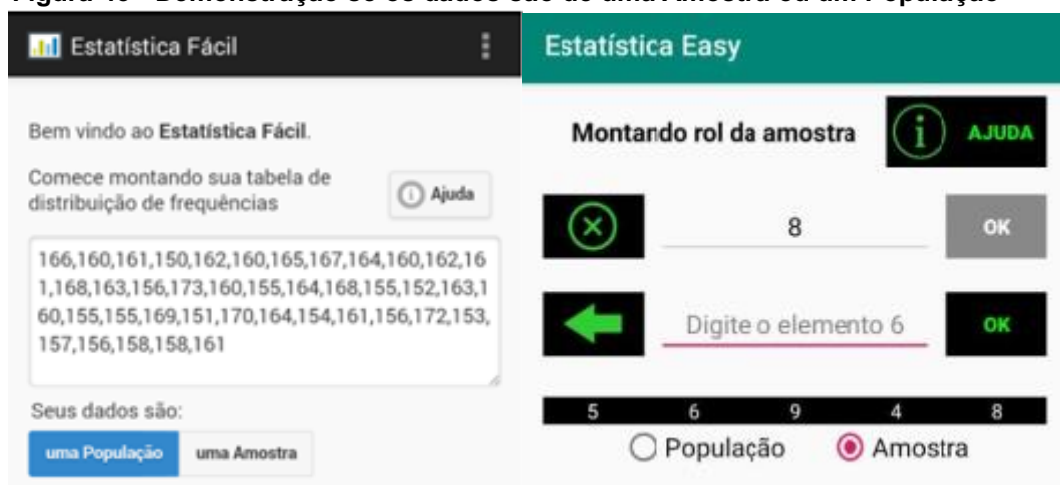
Figura 40 - Demonstração se os dados são de uma Amostra ou um População

Estatística Fácil

Bem vindo ao Estatística Fácil.

Comece montando sua tabela de distribuição de frequências

Ajuda

166,160,161,150,162,160,165,167,164,160,162,161,168,163,156,173,160,155,164,168,155,152,163,160,155,155,169,151,170,164,154,161,156,172,153,157,156,158,158,161

Seus dados são:

uma População

uma Amostra

Estatística Easy

Montando rol da amostra

AJUDA

8

OK

Digite o elemento 6

OK

| 5 | 6 | 9 | 4 | 8 |
|---|---|---|---|---|

População

Amostra